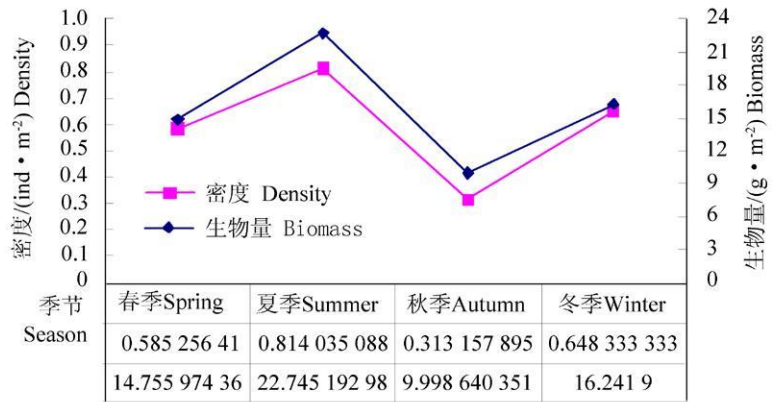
1.0
0.9
0.8
0.7
0.6
0.5
0.4
0.3
0.2
0.1
0

密度/(ind • m$^{-2}$) Density

24
21
18
15
12
9
6
3
0

生物量/(g • m$^{-2}$) Biomass

密度 Density
生物量 Biomass

| 季节 Season | 春季Spring | 夏季Summer | 秋季Autumn | 冬季Winter |
|---|---|---|---|---|
| | 0.585 256 41 | 0.814 035 088 | 0.313 157 895 | 0.648 333 333 |
| | 14.755 974 36 | 22.745 192 98 | 9.998 640 351 | 16.241 9 |